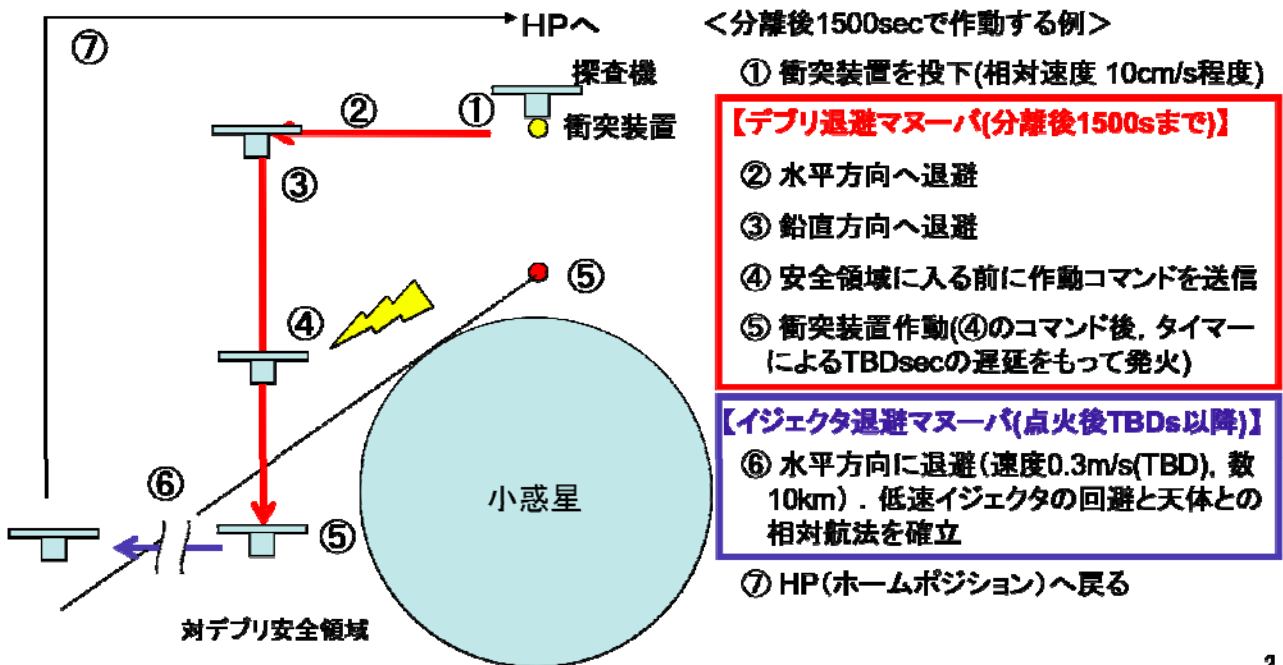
⑦

HPへ

探査機

①

②

衝突装置

③

④

⑤

⑥

⑤

小惑星

対デブリ安全領域

＜分離後1500secで作動する例＞

① 衝突装置を投下(相対速度 10cm/s程度)

【デブリ退避マヌーバ(分離後1500sまで)】

② 水平方向へ退避

③ 鉛直方向へ退避

④ 安全領域に入る前に作動コマンドを送信

⑤ 衝突装置作動(④のコマンド後，タイマーによるTBDsecの遅延をもって発火)

【イジェクタ退避マヌーバ(点火後TBDs以降)】

⑥ 水平方向に退避（速度0.3m/s(TBD)，数10km）．低速イジェクタの回避と天体との相対航法を確立

⑦ HP（ホームポジション）へ戻る

3